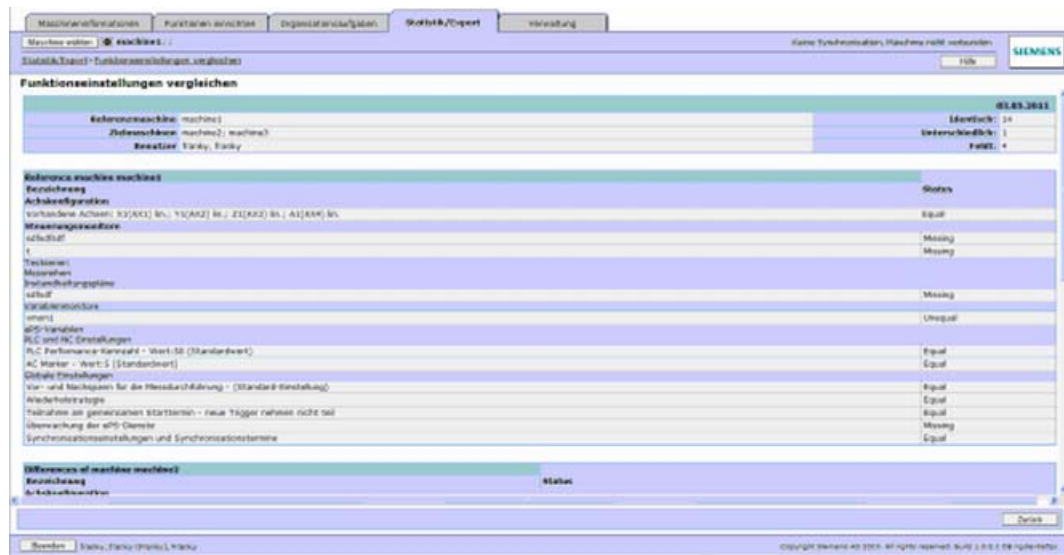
Maschineninformationen | Funktionen einrichten | Organisationsaufgaben | Statistik/Export | Verwaltung

Maschine wählen | machine1 : /

Keine Synchronisation, Maschine nicht verbunden

SIEMENS

Statistik/Export > Funktionseinstellungen vergleichen

Hilfe

Funktionseinstellungen vergleichen

03.05.2011

| | | | |
|---|---|---|---|
| Referenzmaschine | machine1 | Identisch: | 14 |
| Zielmaschinen | machine2; machine3 | Unterschiedlich: | 1 |
| Benutzer | franky, franky | Fehlt: | 4 |

Reference machine machine1

| Bezeichnung | Status |
|---|---|
| Achskonfiguration | |
| Vorhandene Achsen: X1(AX1) lin.; Y1(AX2) lin.; Z1(AX3) lin.; A1(AX4) lin. | Equal |
| Messungsmonitore | |
| sdfsdfsdf | Missing |
| t | Missing |
| Testkerner: | |
| Messreihen | |
| Instandhaltungspläne | |
| sdfsdf | Missing |
| Variablenmonitore | |
| vmon1 | Unequal |
| ePS-Variablen | |
| PLC und NC Einstellungen | |
| PLC Performance-Kennzahl - Wert:50 (Standardwert) | Equal |
| NC Marker - Wert:5 (Standardwert) | Equal |
| Globale Einstellungen | |
| Vor- und Nachsperren für die Messdurchführung - (Standard-Einstellung) | Equal |
| Wiederholstrategie | Equal |
| Teilnahme am gemeinsamen Starttermin - neue Trigger nehmen nicht teil | Equal |
| Überwachung der ePS-Dienste | Missing |
| Synchronisationseinstellungen und Synchronisationstermine | Equal |

Differences of machine machine2

| Bezeichnung | Status |
|---|---|
| Achskonfiguration | |

Zurück

Beenden | franky, franky (franky), franky

Copyright Siemens AG 2011. All rights reserved. Build 1.0.0.1 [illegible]